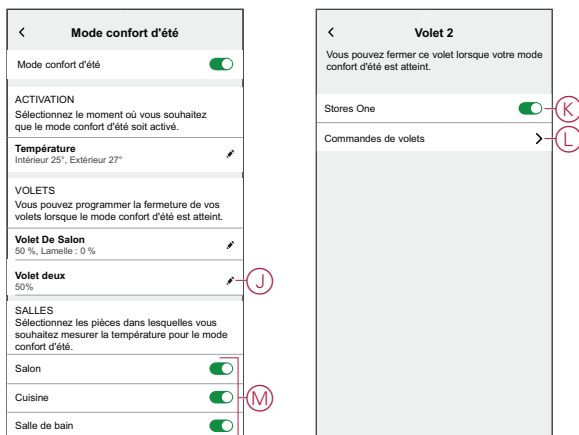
<

Mode confort d'été

Mode confort d'été

ACTIVATION
Sélectionnez le moment où vous souhaitez que le mode confort d'été soit activé.

Température
Intérieur 25°, Extérieur 27°

VOLETS
Vous pouvez programmer la fermeture de vos volets lorsque le mode confort d'été est atteint.

Volet De Salon
50 %, Lamelle : 0 %

Volet deux
50%

J

SALLES
Sélectionnez les pièces dans lesquelles vous souhaitez mesurer la température pour le mode confort d'été.

Salon

Cuisine

M

Salle de bain

<

Volet 2

Vous pouvez fermer ce volet lorsque votre mode confort d'été est atteint.

Stores One

K

Commandes de volets

L